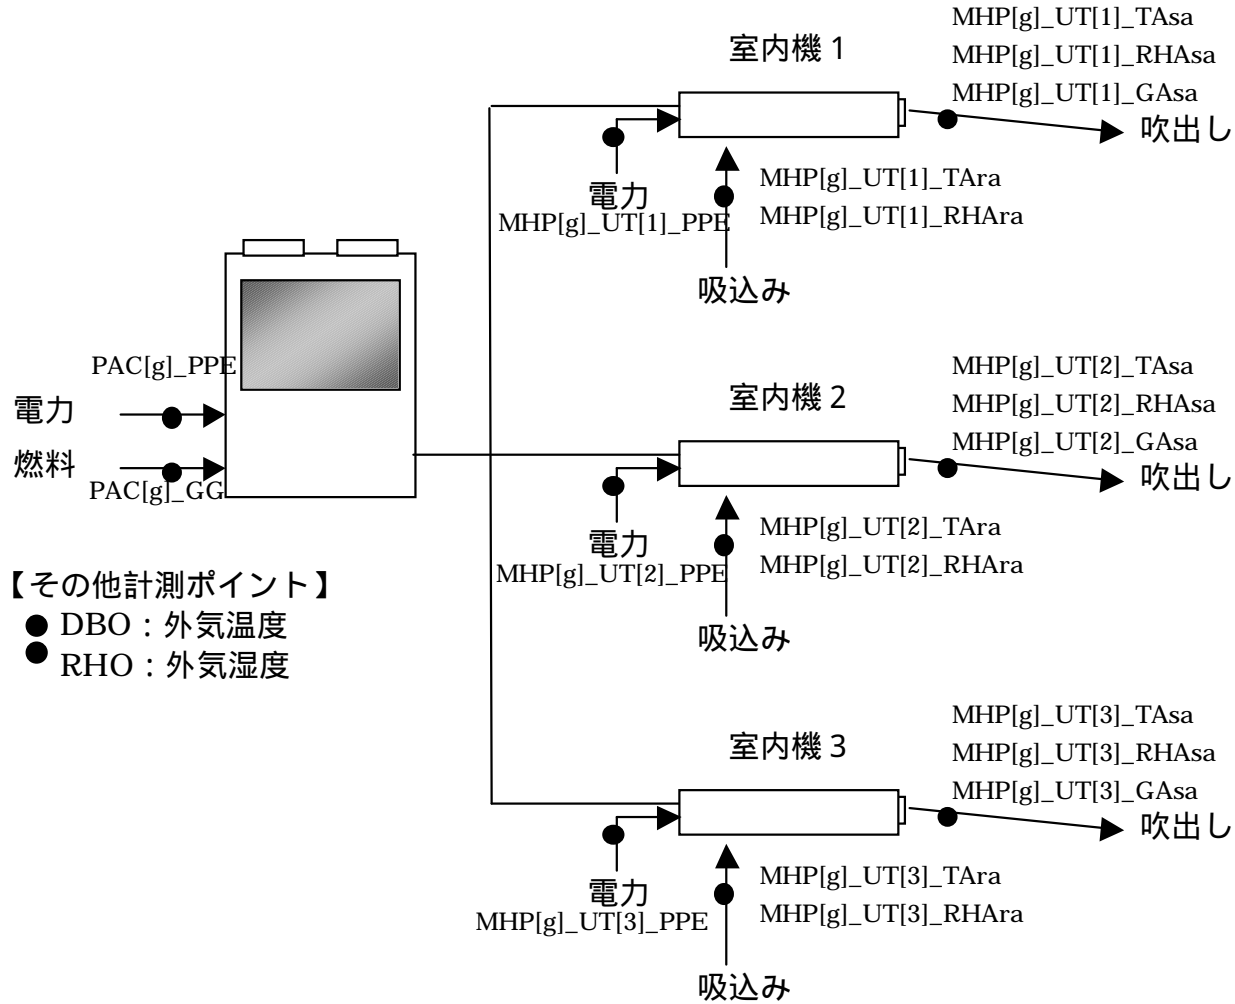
室内機 1

MHP[g]_UT[1]_TAsa
MHP[g]_UT[1]_RHAsa
MHP[g]_UT[1]_GAsa

吹出し

電力
MHP[g]_UT[1]_PPE

MHP[g]_UT[1]_TAra
MHP[g]_UT[1]_RHAra

吸込み

PAC[g]_PPE
電力
燃料
PAC[g]_GG

室内機 2

MHP[g]_UT[2]_TAsa
MHP[g]_UT[2]_RHAsa
MHP[g]_UT[2]_GAsa

吹出し

電力
MHP[g]_UT[2]_PPE

MHP[g]_UT[2]_TAra
MHP[g]_UT[2]_RHAra

吸込み

【その他計測ポイント】
DBO：外気温度
RHO：外気湿度

室内機 3

MHP[g]_UT[3]_TAsa
MHP[g]_UT[3]_RHAsa
MHP[g]_UT[3]_GAsa

吹出し

電力
MHP[g]_UT[3]_PPE

MHP[g]_UT[3]_TAra
MHP[g]_UT[3]_RHAra

吸込み